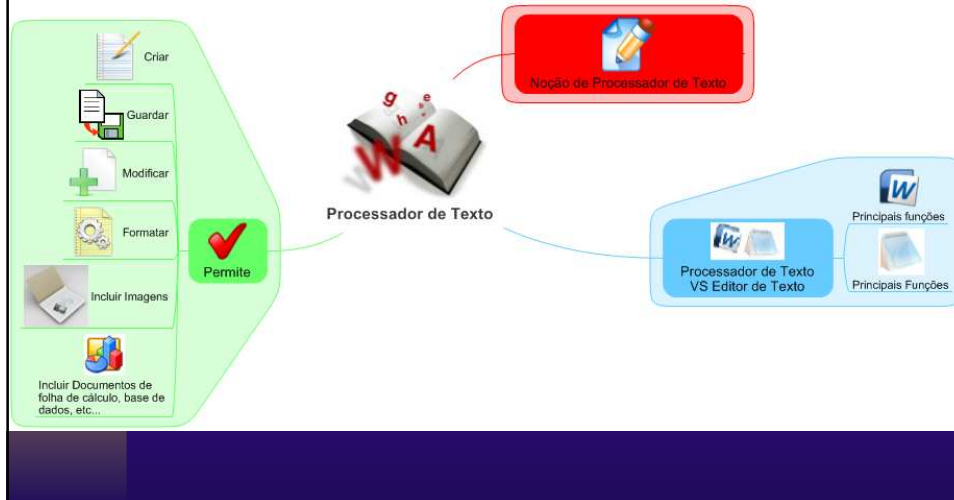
Processador de Texto

Noção de Processador de Texto

Permite

Criar

Guardar

Modificar

Formatar

Incluir Imagens

Incluir Documentos de folha de cálculo, base de dados, etc...

Processador de Texto VS Editor de Texto

Principais funções

Principais Funções